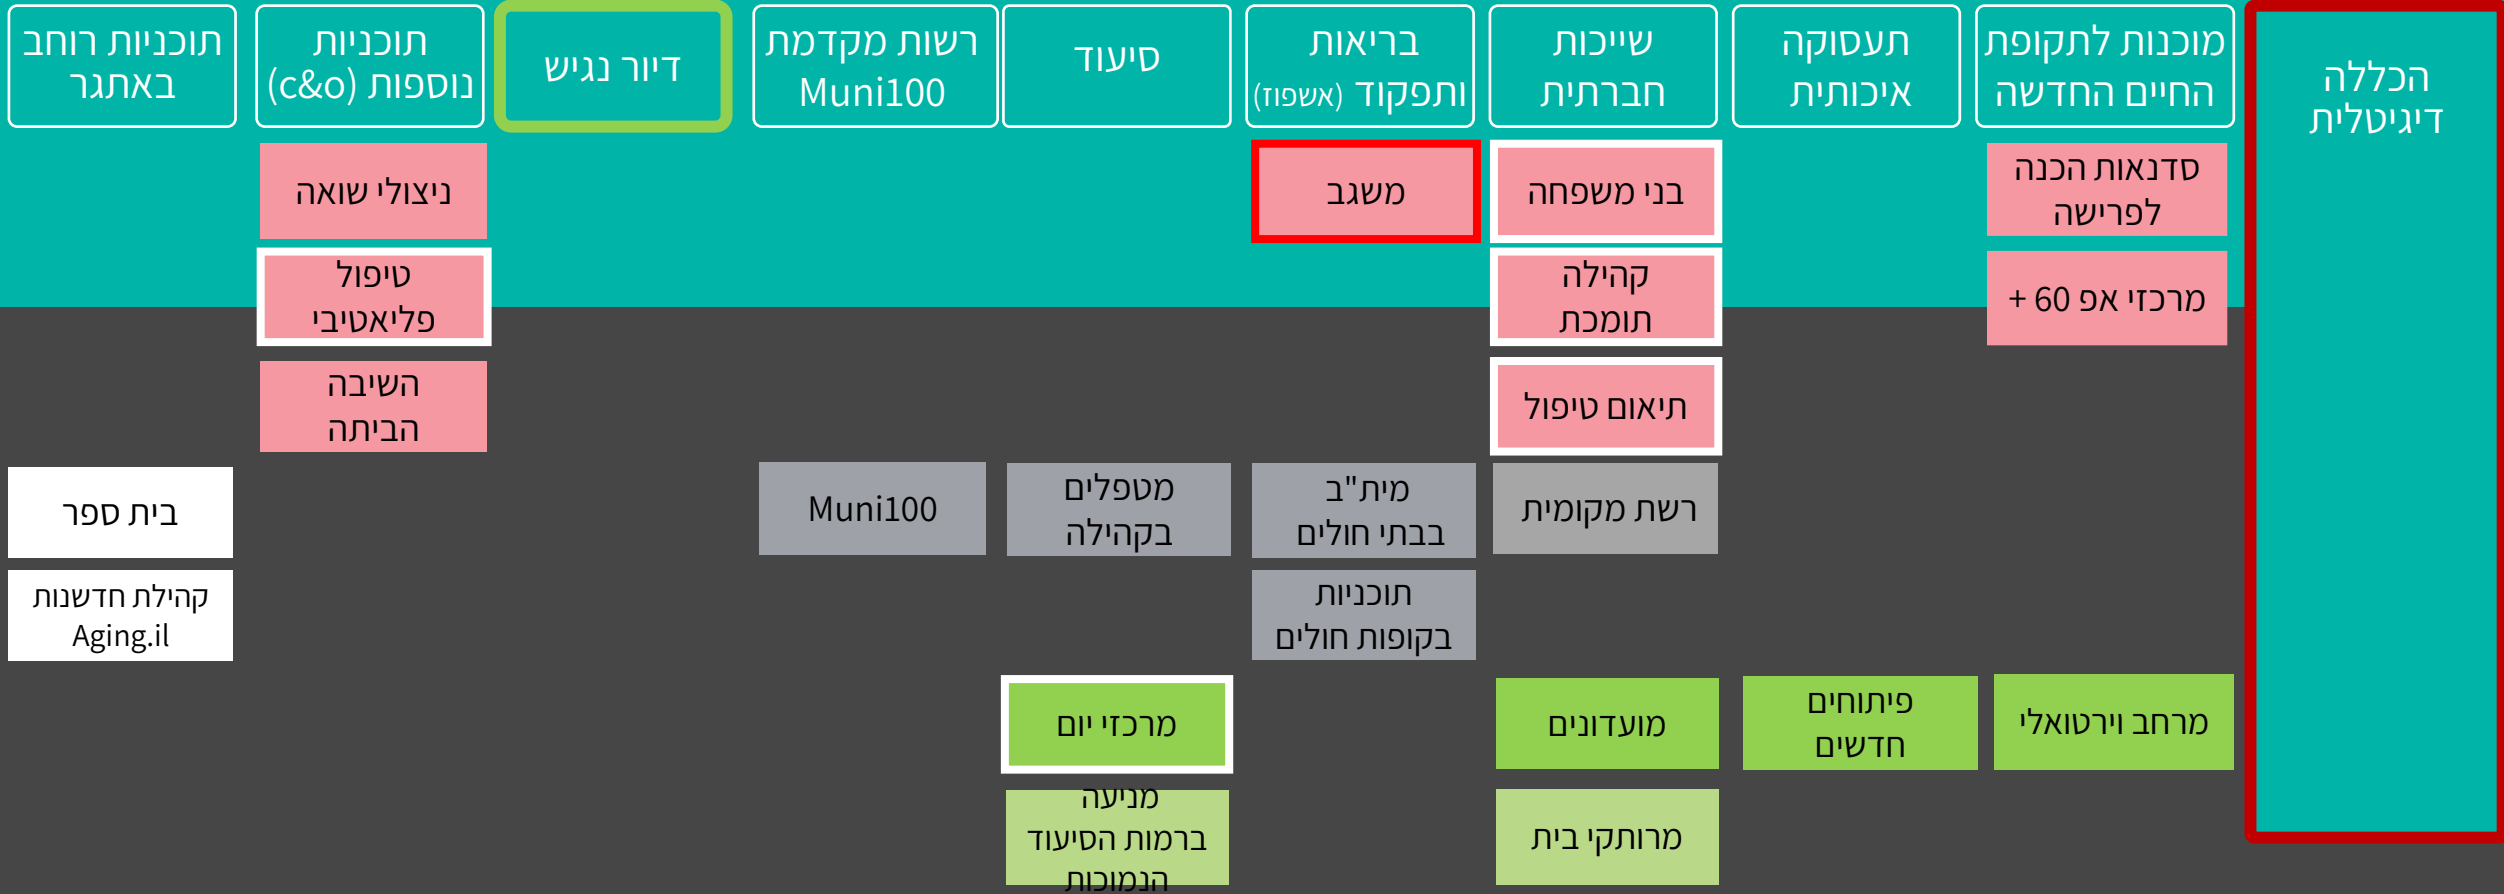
הכללה דיגיטלית

מוכנות לתקופת החיים החדשה

תעסוקה איכותית

שייכות חברתית

בריאות ותפקוד (אשפוז)

סיעוד

רשות מקדמת Muni100

דיור נגיש

תוכניות נוספות (c&o)

תוכניות רוחב באתגר

סדנאות הכנה לפרישה

מרכזי 60 +

בני משפחה

קהילה תומכת

תיאום טיפול

משגב

ניצולי שואה

טיפול פליאטיבי

השיבה הביתה

בית ספר

קהילת חדשנות Aging.il

Muni100

מטפלים בקהילה

מית"ב בבתי חולים

רשת מקומית

תוכניות בקופות חולים

מרחב וירטואלי

פיתוחים חדשים

מועדונים

מרכזי יום

מניעה ברמות הסיעוד הנמוכות

מרותקי בית